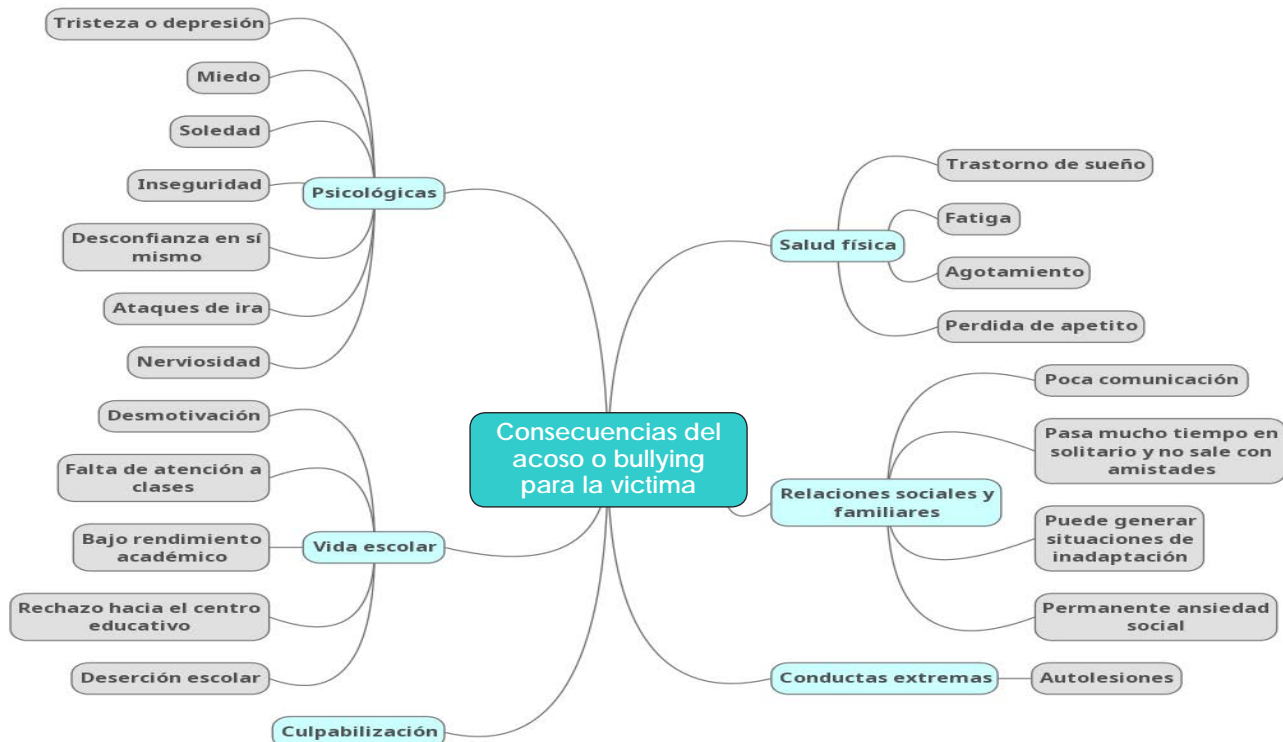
Consecuencias del acoso o bullying para la victima

Psicológicas

Tristeza o depresión

Miedo

Soledad

Inseguridad

Desconfianza en sí mismo

Ataques de ira

Nerviosidad

Vida escolar

Desmotivación

Falta de atención a clases

Bajo rendimiento académico

Rechazo hacia el centro educativo

Deserción escolar

Culpabilización

Salud física

Trastorno de sueño

Fatiga

Agotamiento

Perdida de apetito

Relaciones sociales y familiares

Poca comunicación

Pasa mucho tiempo en solitario y no sale con amistades

Puede generar situaciones de inadaptación

Permanente ansiedad social

Conductas extremas

Autolesiones